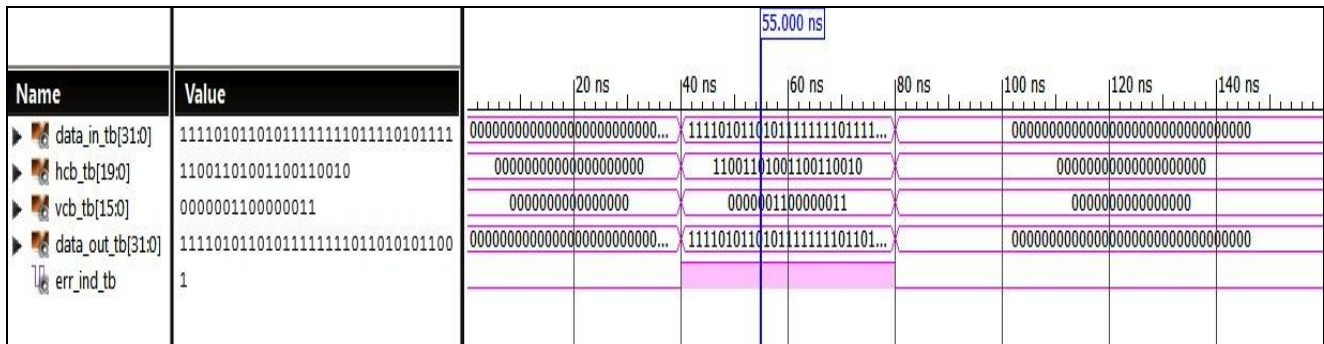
55.000 ns

| Name | Value |
|---|---|
| data_in_tb[31:0] | 11110101101011111111011110101111 |
| hcb_tb[19:0] | 11001101001100110010 |
| vcb_tb[15:0] | 0000001100000011 |
| data_out_tb[31:0] | 11110101101011111111011010101100 |
| err_ind_tb | 1 |

20 ns 40 ns 60 ns 80 ns 100 ns 120 ns 140 ns

00000000000000000000000000... 11110101101011111111101111... 00000000000000000000000000000000

00000000000000000000 11001101001100110010 00000000000000000000

0000000000000000 0000001100000011 0000000000000000

00000000000000000000000000... 11110101101011111111101101... 00000000000000000000000000000000